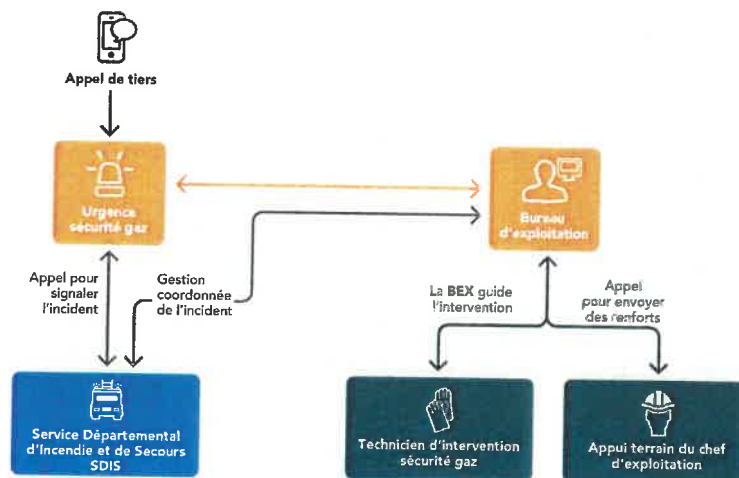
Appel de tiers

Urgence sécurité gaz

Bureau d'exploitation

Appel pour signaler l'incident

Gestion coordonnée de l'incident

La BEX guide l'intervention

Appel pour envoyer des renforts

Service Départemental d'Incendie et de Secours SDIS

Technicien d'intervention sécurité gaz

Appui terrain du chef d'exploitation